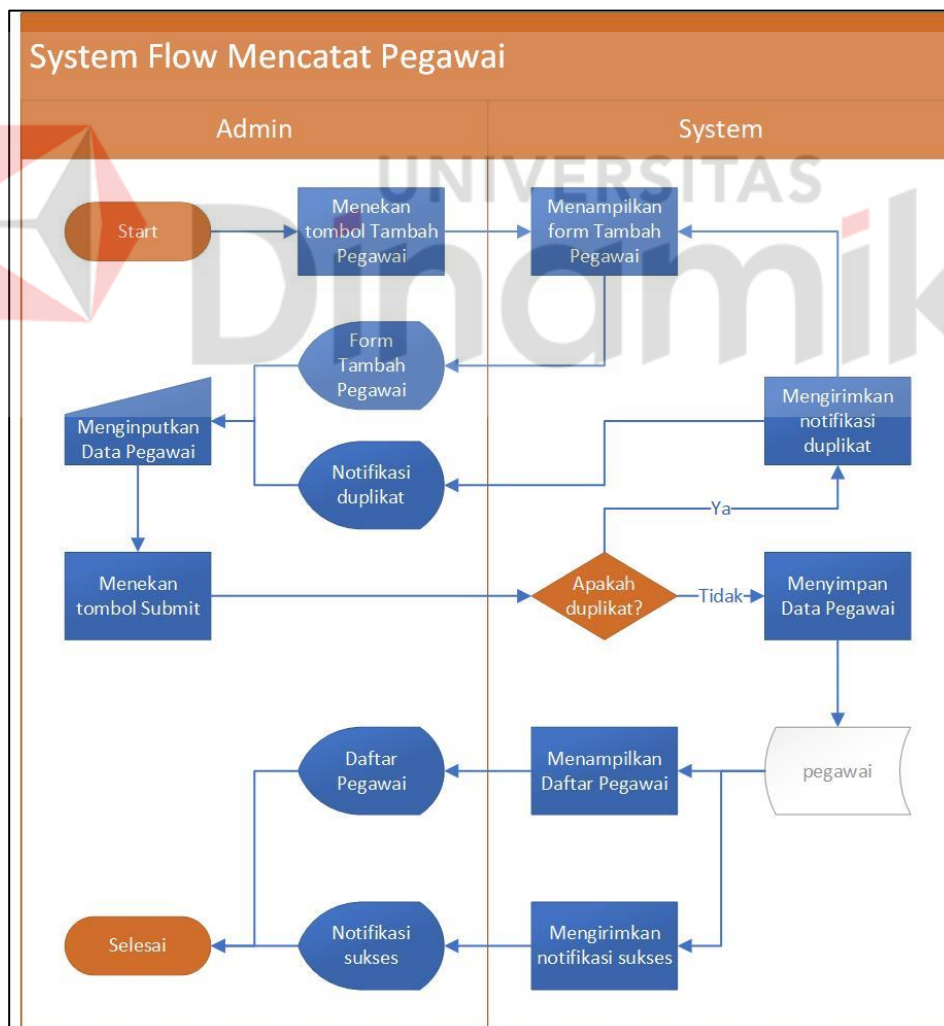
System Flow Mencatat Pegawai

Admin

System

UNIVERSITAS

Dinamik

Start

Menekan tombol Tambah Pegawai

Menampilkan form Tambah Pegawai

Form Tambah Pegawai

Mengirimkan notifikasi duplikat

Menginputkan Data Pegawai

Notifikasi duplikat

Ya

Menekan tombol Submit

Apakah duplikat?

Tidak

Menyimpan Data Pegawai

Daftar Pegawai

Menampilkan Daftar Pegawai

pegawai

Selesai

Notifikasi sukses

Mengirimkan notifikasi sukses